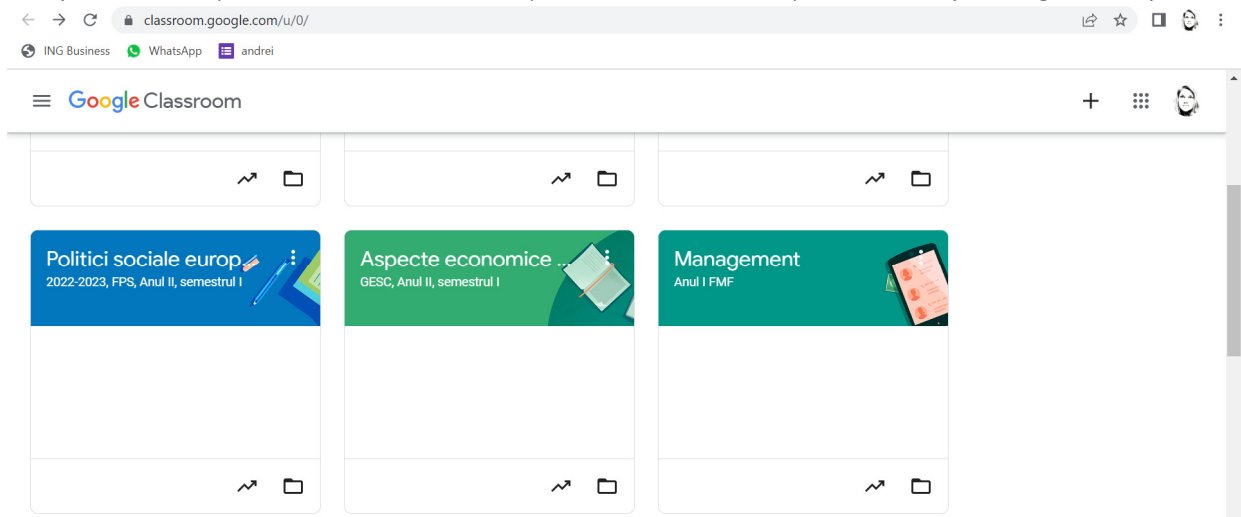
classroom.google.com/u/0/

ING Business WhatsApp andrei

Google Classroom

Politici sociale europ
2022-2023, FPS, Anul II, semestrul I

Aspecte economice ...
GESC, Anul II, semestrul I

Management
Anul I FMF